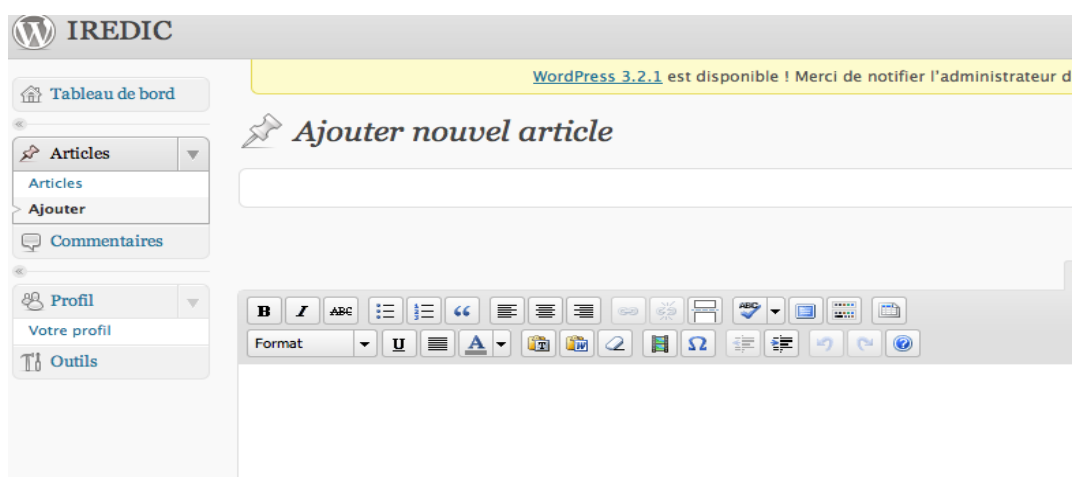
IREDIC

WordPress 3.2.1 est disponible ! Merci de notifier l'administrateur d

Tableau de bord

Articles

Articles

Ajouter

Commentaires

Profil

Votre profil

Outils

Ajouter nouvel article

B I ABC

Format U A Ω